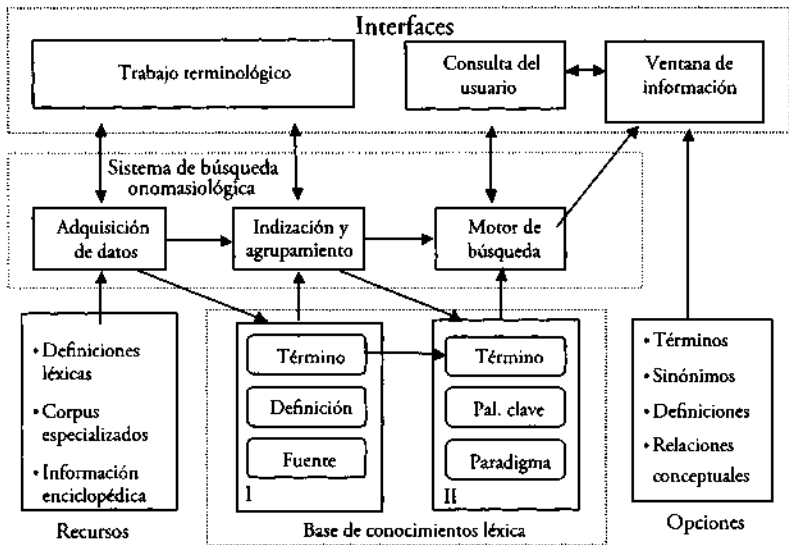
Interfaces

Trabajo terminológico

Consulta del usuario

Ventana de información

Sistema de búsqueda onomasiológica

Adquisición de datos

Indización y agrupamiento

Motor de búsqueda

• Definiciones léxicas
• Corpus especializados
• Información enciclopédica

Recursos

Término
Definición
Fuente
I

Término
Pal. clave
Paradigma
II

Base de conocimientos léxica

• Términos
• Sinónimos
• Definiciones
• Relaciones conceptuales

Opciones